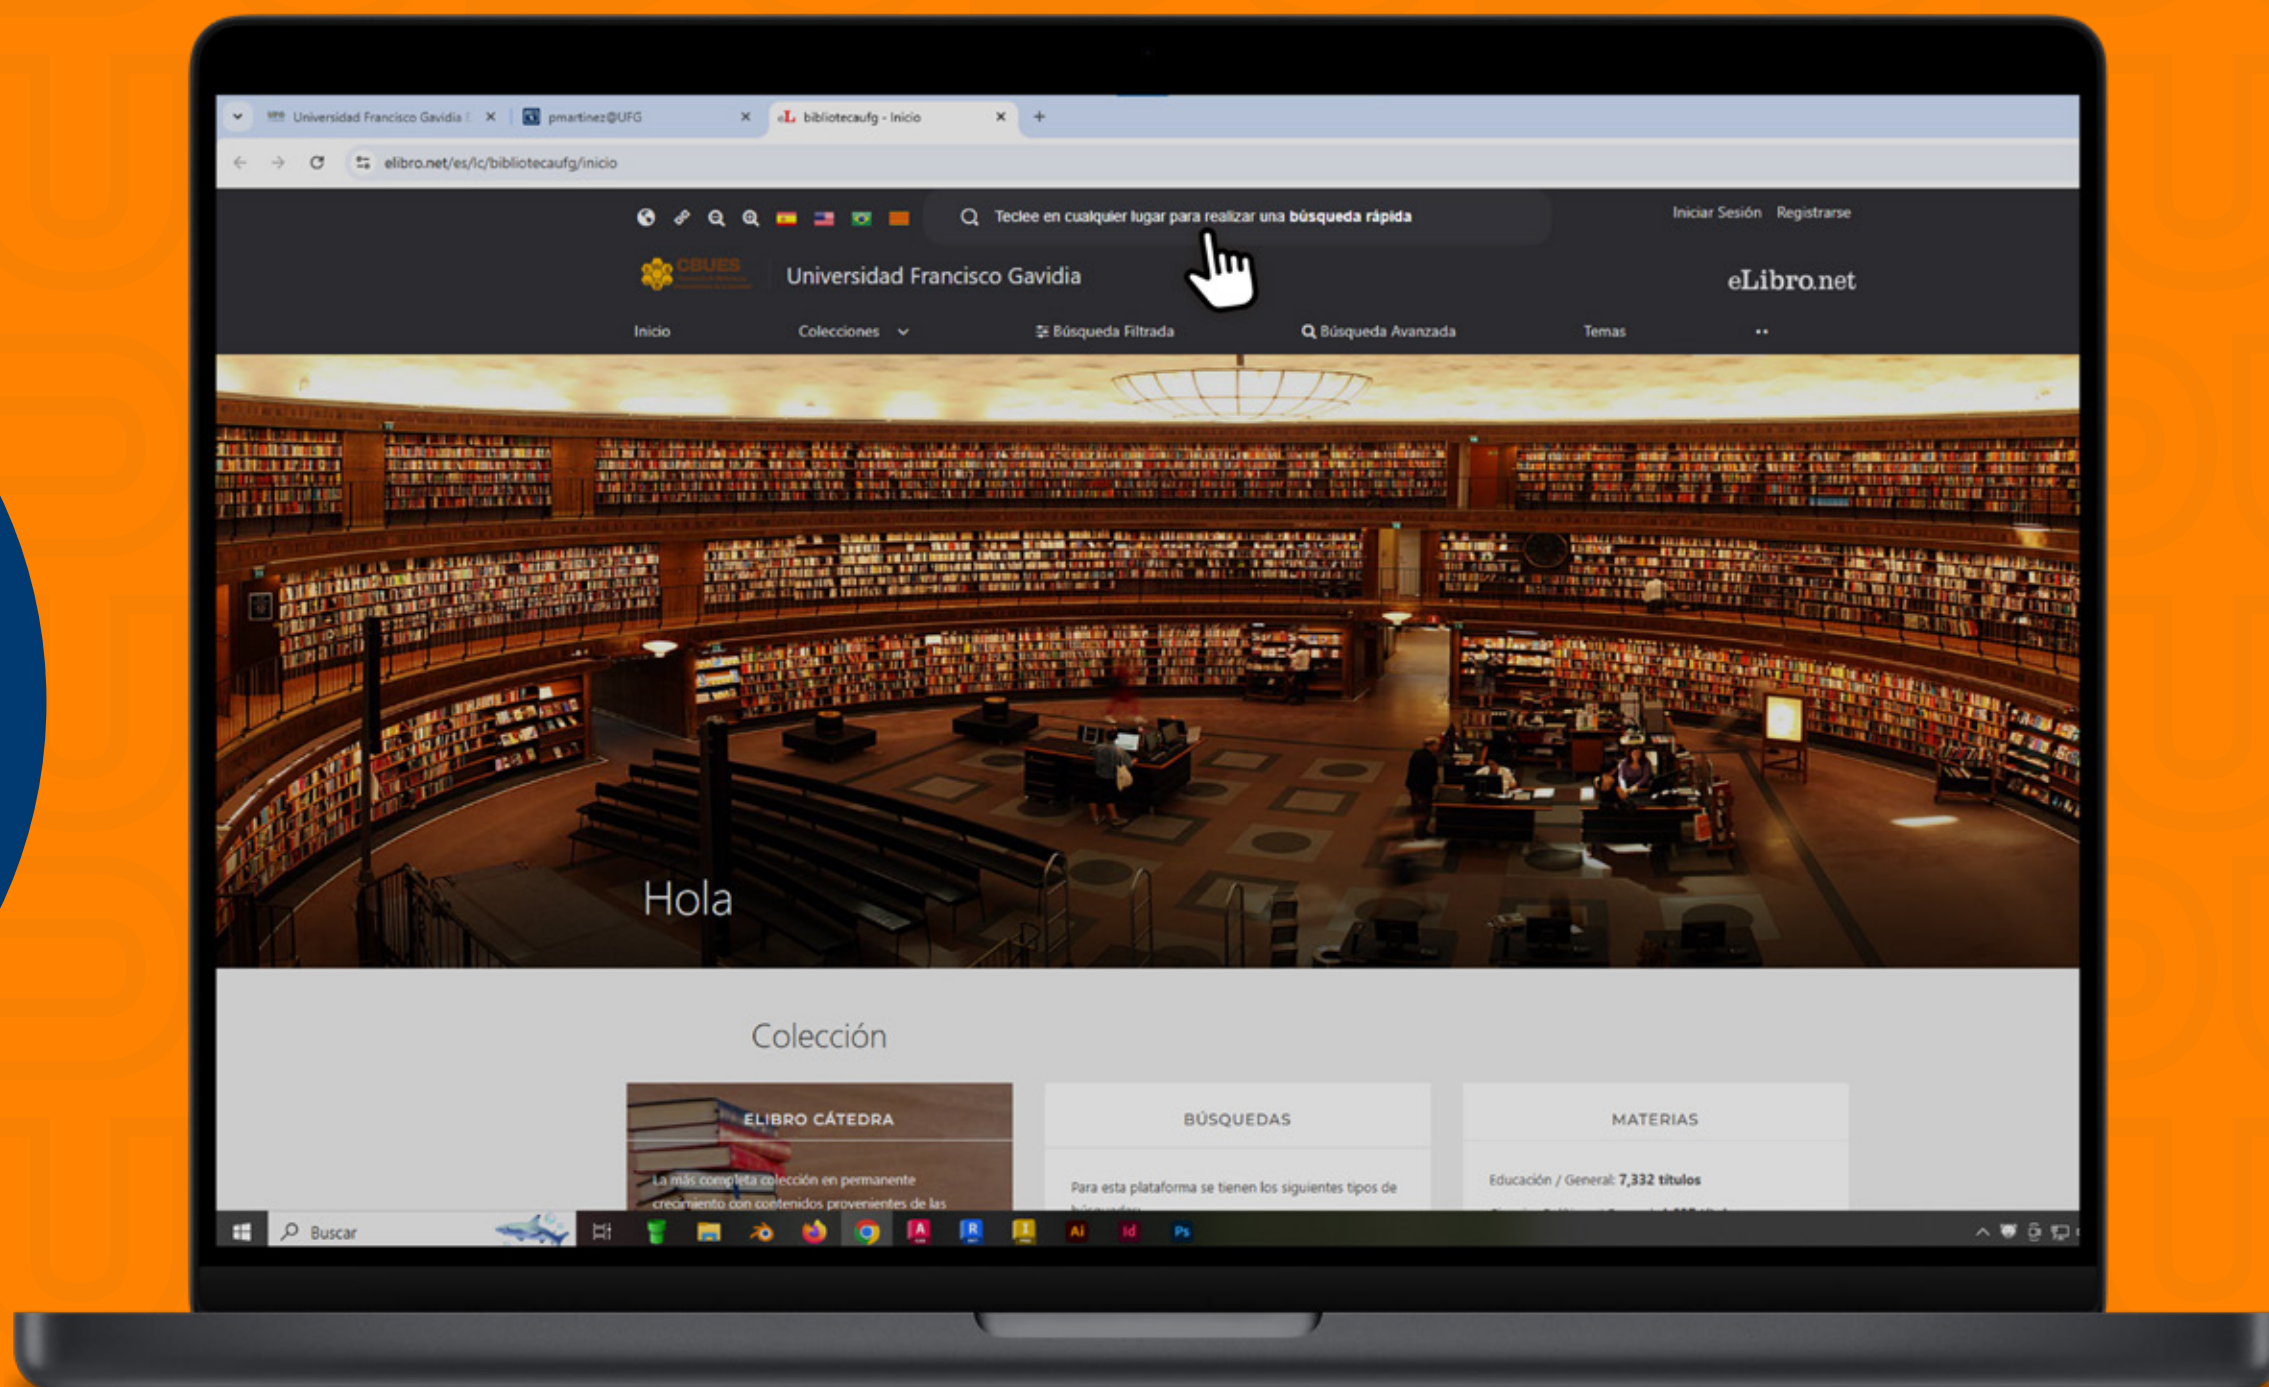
Universidad Francisco Gavidia
pmartinez@UFG
bibliotecaufg - Inicio
elibro.net/es/lc/bibliotecaufg/inicio

Teclee en cualquier lugar para realizar una **búsqueda rápida**

Iniciar Sesión Registrarse

CBUES

Universidad Francisco Gavidia

eLibro.net

Inicio Colecciones Búsqueda Filtrada Búsqueda Avanzada Temas

Hola

Colección

ELIBRO CÁTEDRA

La más completa colección en permanente crecimiento con contenidos provenientes de las

BÚSQUEDAS

Para esta plataforma se tienen los siguientes tipos de

MATERIAS

Educación / General: 7,332 títulos

Buscar